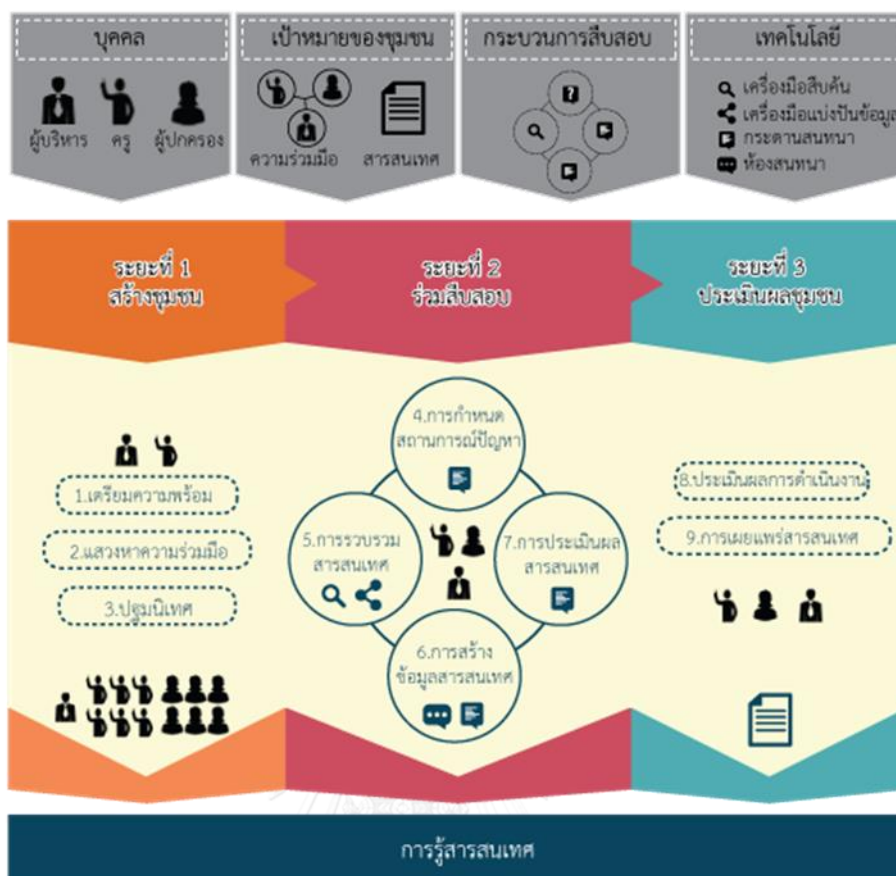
บุคคล

ผู้บริหาร ครู ผู้ปกครอง

เป้าหมายของชุมชน

ความร่วมมือ สารสนเทศ

กระบวนการสืบสอบ

เทคโนโลยี

เครื่องมือสืบค้น
เครื่องมือแบ่งปันข้อมู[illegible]
กระดานสนทนา
ห้องสนทนา

ระยะที่ 1
สร้างชุมชน

ระยะที่ 2
ร่วมสืบสอบ

ระยะที่ 3
ประเมินผลชุมชน

1.เตรียมความพร้อม

2.แสวงหาความร่วมมือ

3.ปฐมนิเทศ

4.การกำหนดสถานการณ์ปัญหา

5.การรวบรวมสารสนเทศ

7.การประเมินผลสารสนเทศ

6.การสร้างข้อมูลสารสนเทศ

8.ประเมินผลการดำเนินงาน

9.การเผยแพร่สารสนเทศ

การรู้สารสนเทศ